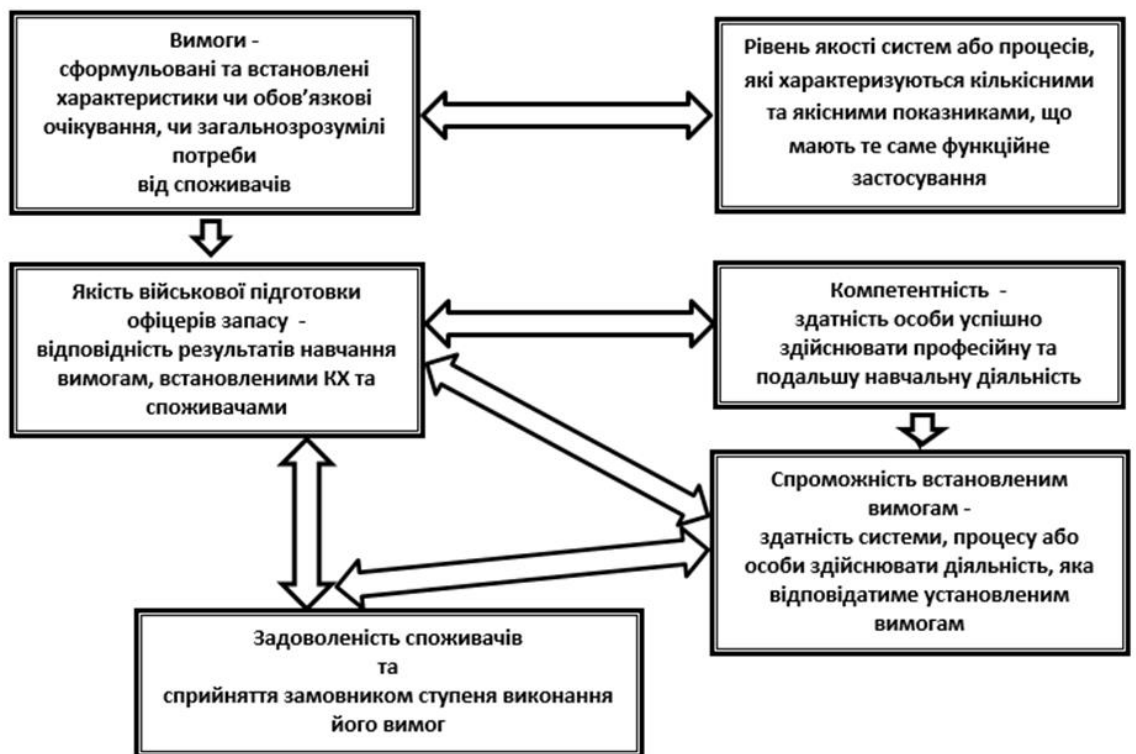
Вимоги -
сформульовані та встановлені характеристики чи обов'язкові очікування, чи загальнозрозумілі потреби
від споживачів

Рівень якості систем або процесів, які характеризуються кількісними та якісними показниками, що мають те саме функційне застосування

Якість військової підготовки офіцерів запасу -
відповідність результатів навчання вимогам, встановленими КХ та споживачами

Компетентність -
здатність особи успішно здійснювати професійну та подальшу навчальну діяльність

Спроможність встановленим вимогам -
здатність системи, процесу або особи здійснювати діяльність, яка відповідатиме установленим вимогам

Задоволеність споживачів
та
сприйняття замовником ступеня виконання його вимог